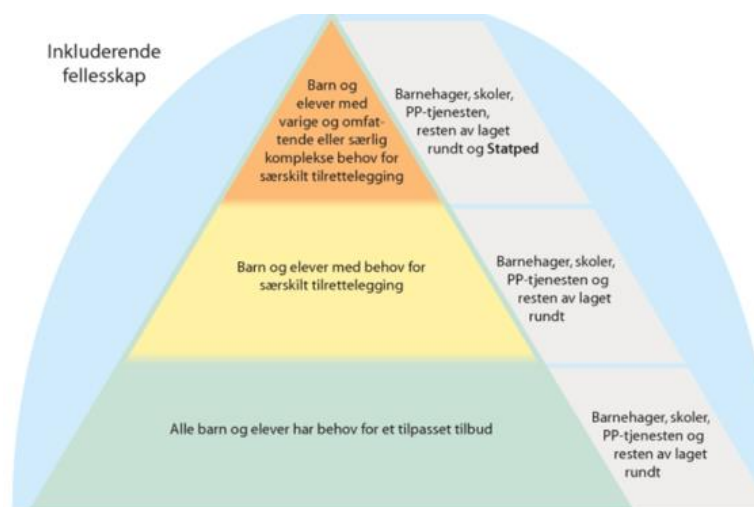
Inkluderende fellesskap

Barn og elever med varige og omfattende eller særlig komplekse behov for særskilt tilrettelegging

Barnehager, skoler, PP-tjenesten, resten av laget rundt og **Statped**

Barn og elever med behov for særskilt tilrettelegging

Barnehager, skoler, PP-tjenesten og resten av laget rundt

Alle barn og elever har behov for et tilpasset tilbud

Barnehager, skoler, PP-tjenesten og resten av laget rundt